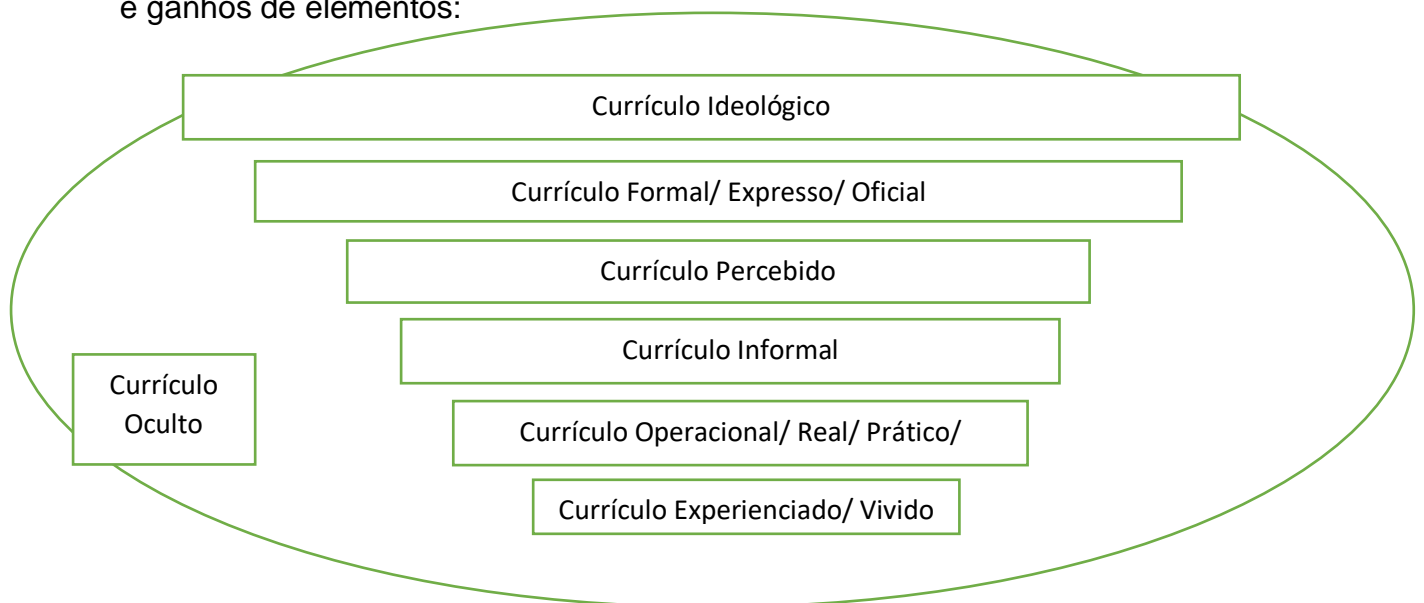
e ganhos de elementos:

Currículo Ideológico

Currículo Formal/ Expresso/ Oficial

Currículo Percebido

Currículo Informal

Currículo Oculto

Currículo Operacional/ Real/ Prático/

Currículo Experienciado/ Vivido